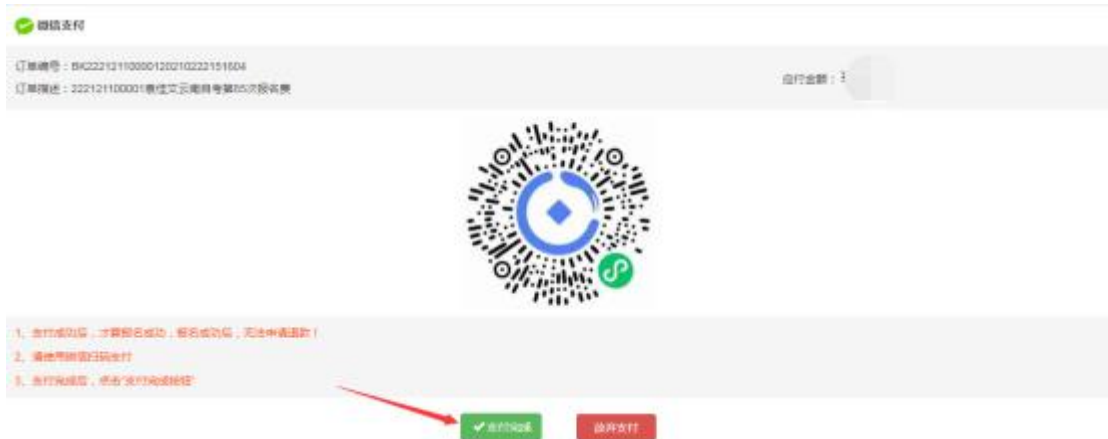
微信支付

订单编号：BK22212110000120210222151504

订单描述：222121100001泰佳文云南自考第85次报名费

应付金额：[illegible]

1、支付成功后，才算报名成功，报名成功后，无法申请退款！

2、请使用微信扫码支付

3、支付完成后，点击"支付完成按钮"

✔支付完成

放弃支付